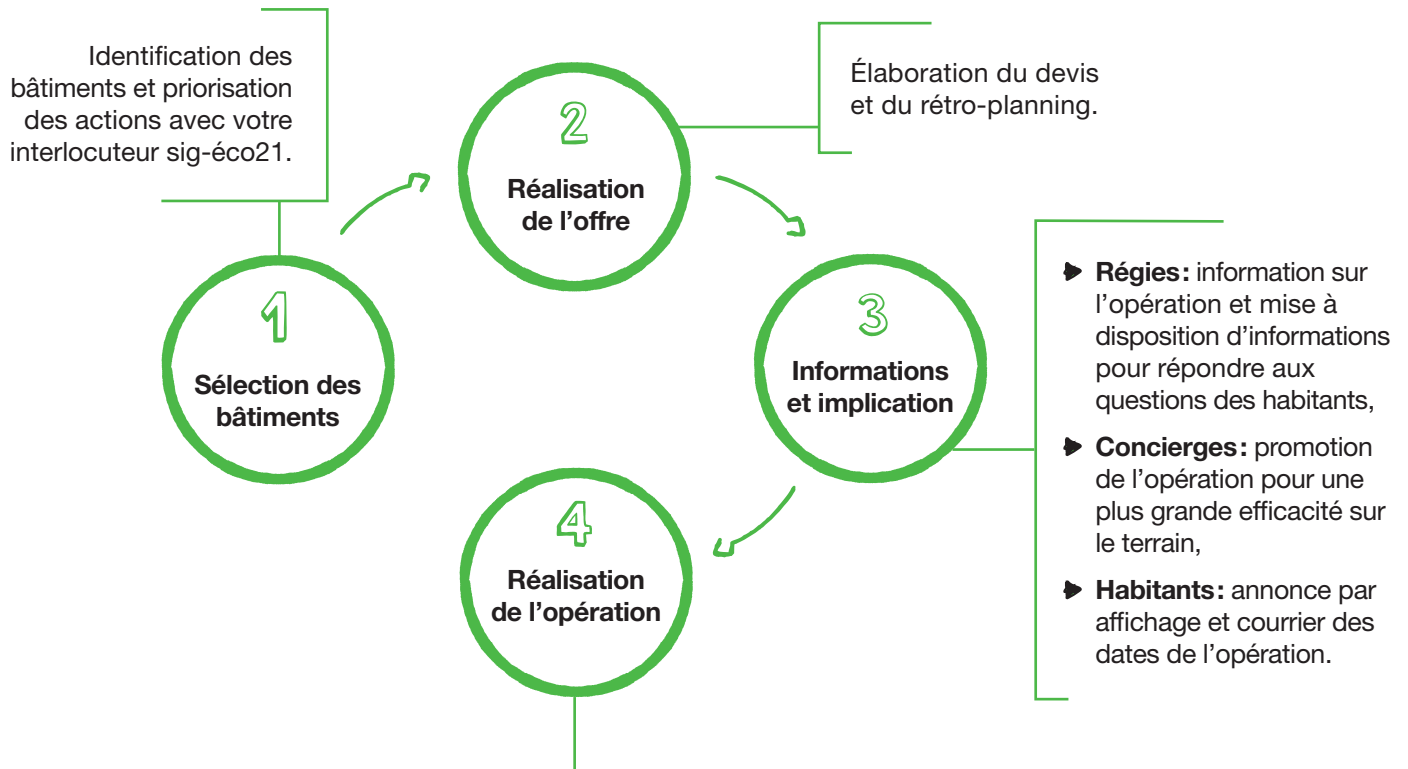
Identification des bâtiments et priorisation des actions avec votre interlocuteur sig-éco21.

2
Réalisation de l'offre

Élaboration du devis et du rétro-planning.

1
Sélection des bâtiments

3
Informations et implication

- **Régies:** information sur l'opération et mise à disposition d'informations pour répondre aux questions des habitants,
- **Concierges:** promotion de l'opération pour une plus grande efficacité sur le terrain,
- **Habitants:** annonce par affichage et courrier des dates de l'opération.

4
Réalisation de l'opération